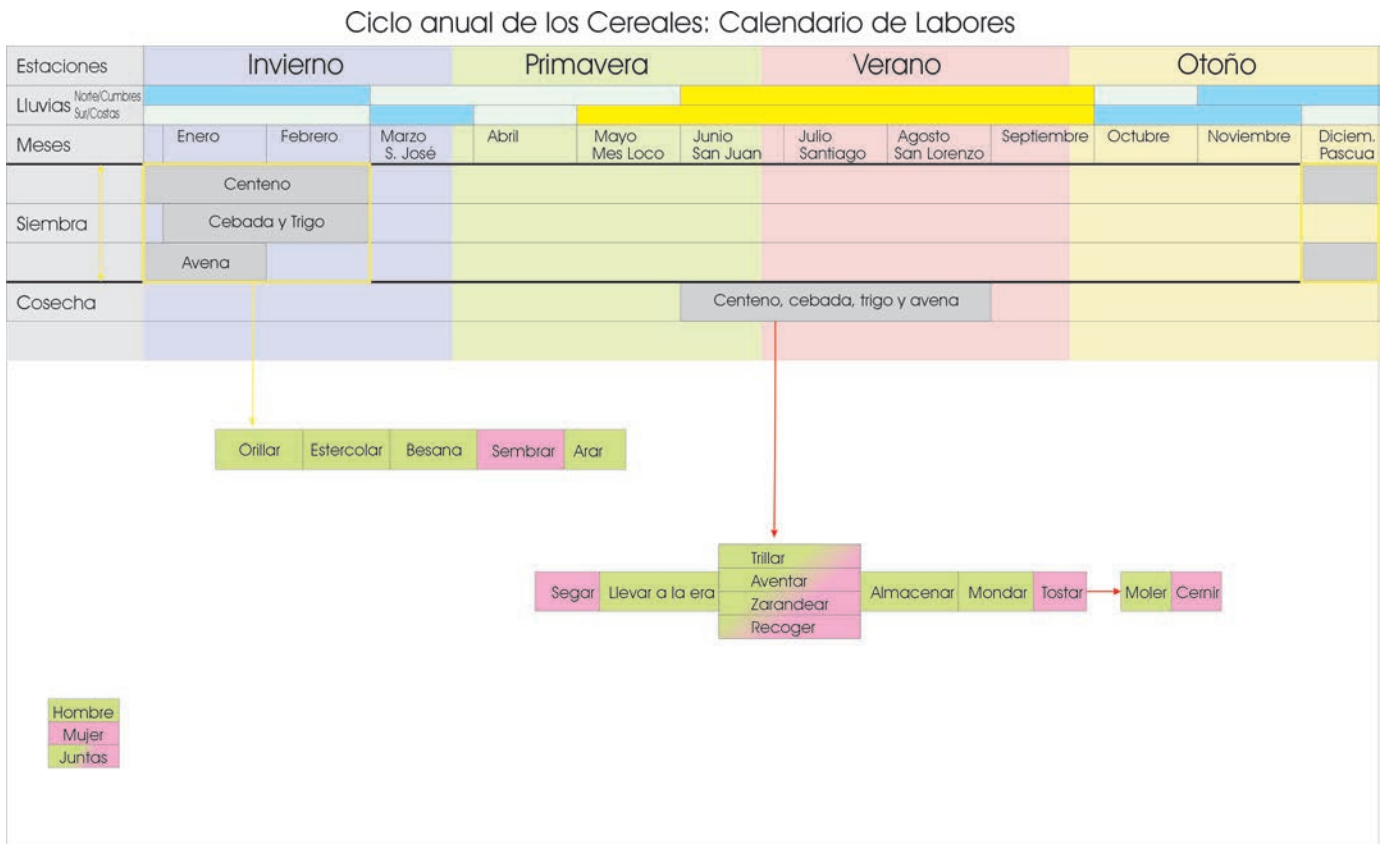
Ciclo anual de los Cereales: Calendario de Labores

| Estaciones | Invierno | | | Primavera | | | Verano | | | Otoño | | |
|---|---|---|---|---|---|---|---|---|---|---|---|---|
| Lluvias Norte/Cumbres Sur/Costas | | | | | | | | | | | | |
| Meses | Enero | Febrero | Marzo S. José | Abril | Mayo Mes Loco | Junio San Juan | Julio Santiago | Agosto San Lorenzo | Septiembre | Octubre | Noviembre | Diciem. Pascua |
| Siembra | Centeno | | | | | | | | | | | |
| | Cebada y Trigo | | | | | | | | | | | |
| | Avena | | | | | | | | | | | |
| Cosecha | | | | | | Centeno, cebada, trigo y avena | | | | | | |

Orillar | Estercolar | Besana | Sembrar | Arar

Segar | Llevar a la era | Trillar | Aventar | Zarandear | Recoger | Almacenar | Mondar | Tostar | Moler | Cernir

Hombre
Mujer
Juntas